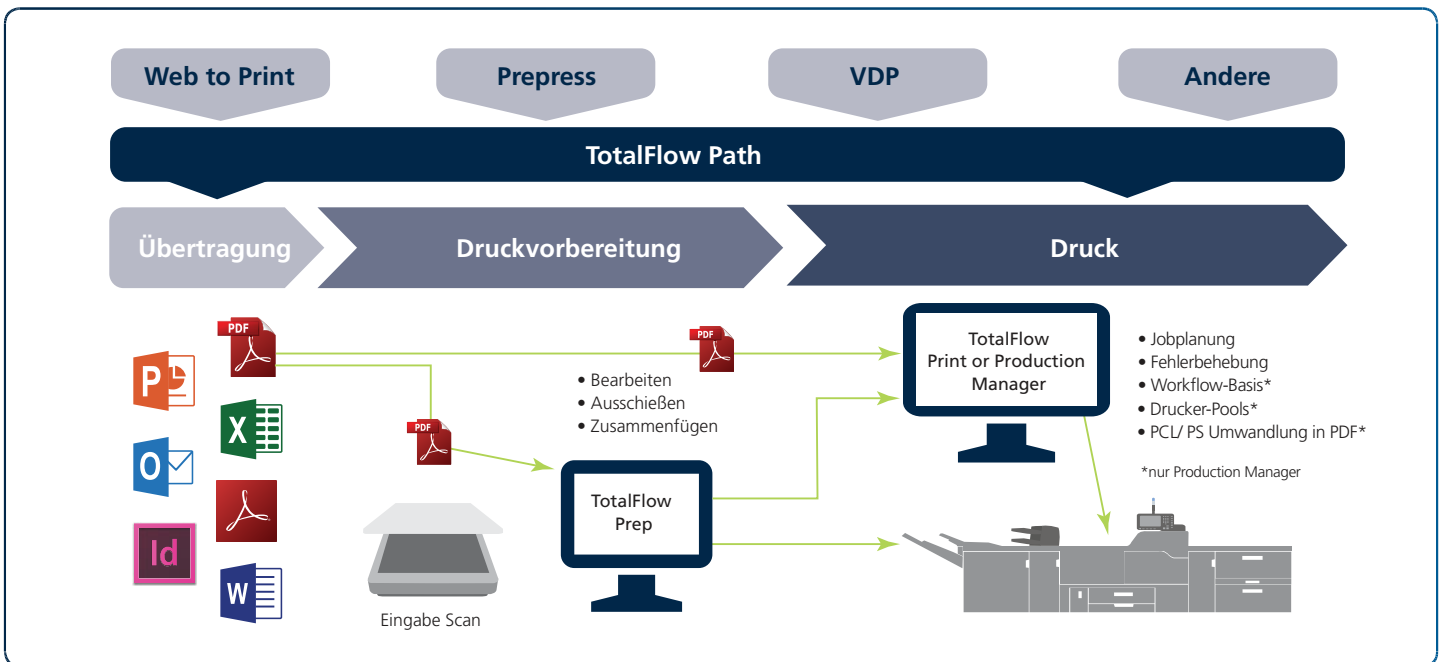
Web to Print

Prepress

VDP

Andere

TotalFlow Path

Übertragung

Druckvorbereitung

Druck

PDF

PDF

PDF

• Bearbeiten
• Ausschießen
• Zusammenfügen

TotalFlow Print or Production Manager

• Jobplanung
• Fehlerbehebung
• Workflow-Basis*
• Drucker-Pools*
• PCL/ PS Umwandlung in PDF*

*nur Production Manager

TotalFlow Prep

Eingabe Scan